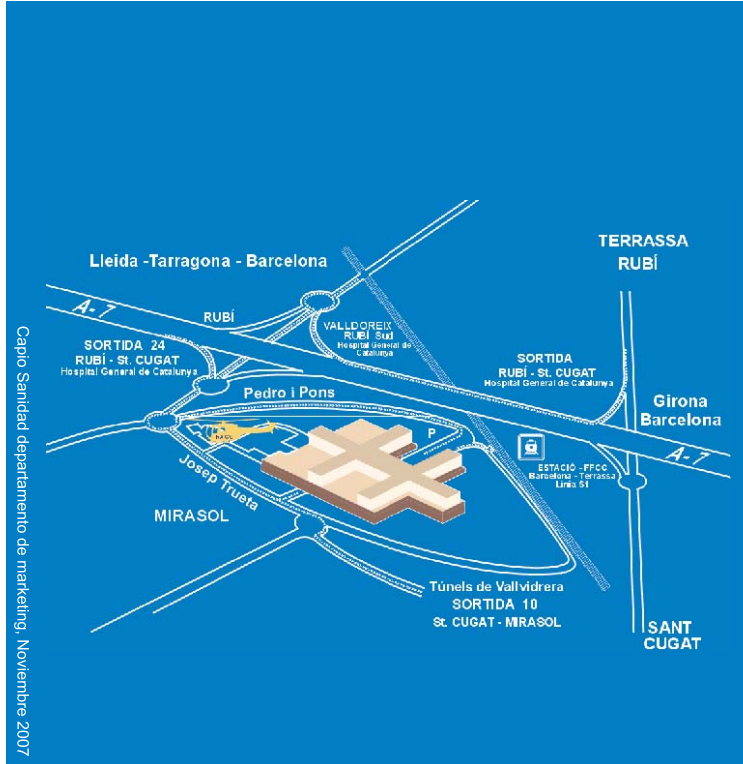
Lleida -Tarragona - Barcelona

TERRASSA
RUBÍ

A-7

RUBÍ

VALLDOREIX
RUBÍ Sud
Hospital General de Catalunya

SORTIDA 24
RUBÍ - St. CUGAT
Hospital General de Catalunya

SORTIDA
RUBÍ - St. CUGAT
Hospital General de Catalunya

Pedro i Pons

Girona
Barcelona

P

ESTACIÓ - FFCC
Barcelona - Terrassa
Línia S1

A-7

Josep Trueta

MIRASOL

Túnels de Vallvidrera
SORTIDA 10
St. CUGAT - MIRASOL

SANT
CUGAT

Capio Sanidad departamento de marketing, Noviembre 2007